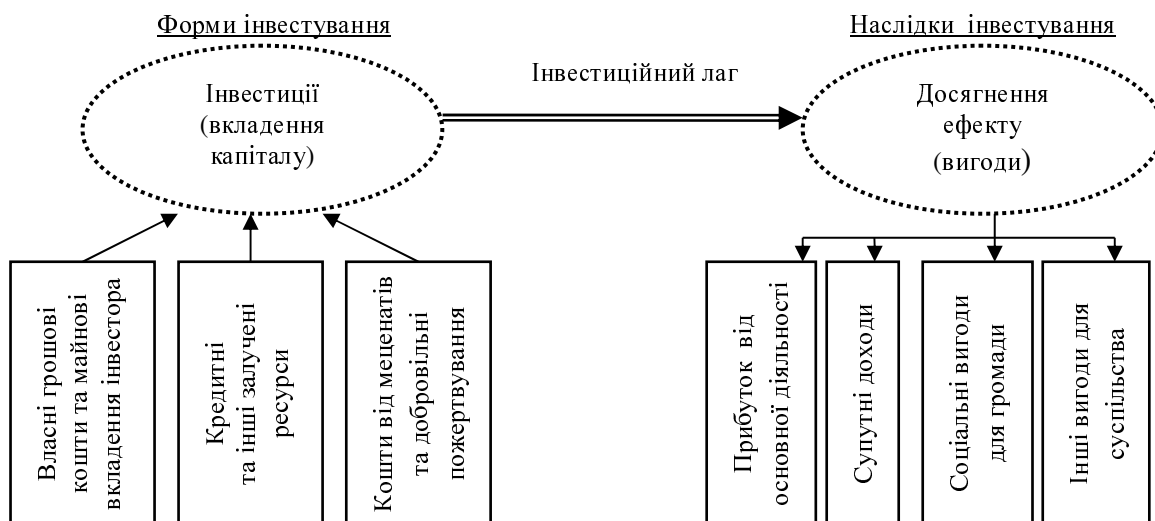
Форми інвестування

Наслідки інвестування

Інвестиції (вкладення капіталу)

Інвестиційний лаг

Досягнення ефекту (вигоди)

Власні грошові кошти та майнові вкладення інвестора

Кредитні та інші залучені ресурси

Кошти від меценатів та добровільні пожертвування

Прибуток від основної діяльності

Супутні доходи

Соціальні вигоди для громади

Інші вигоди для суспільства